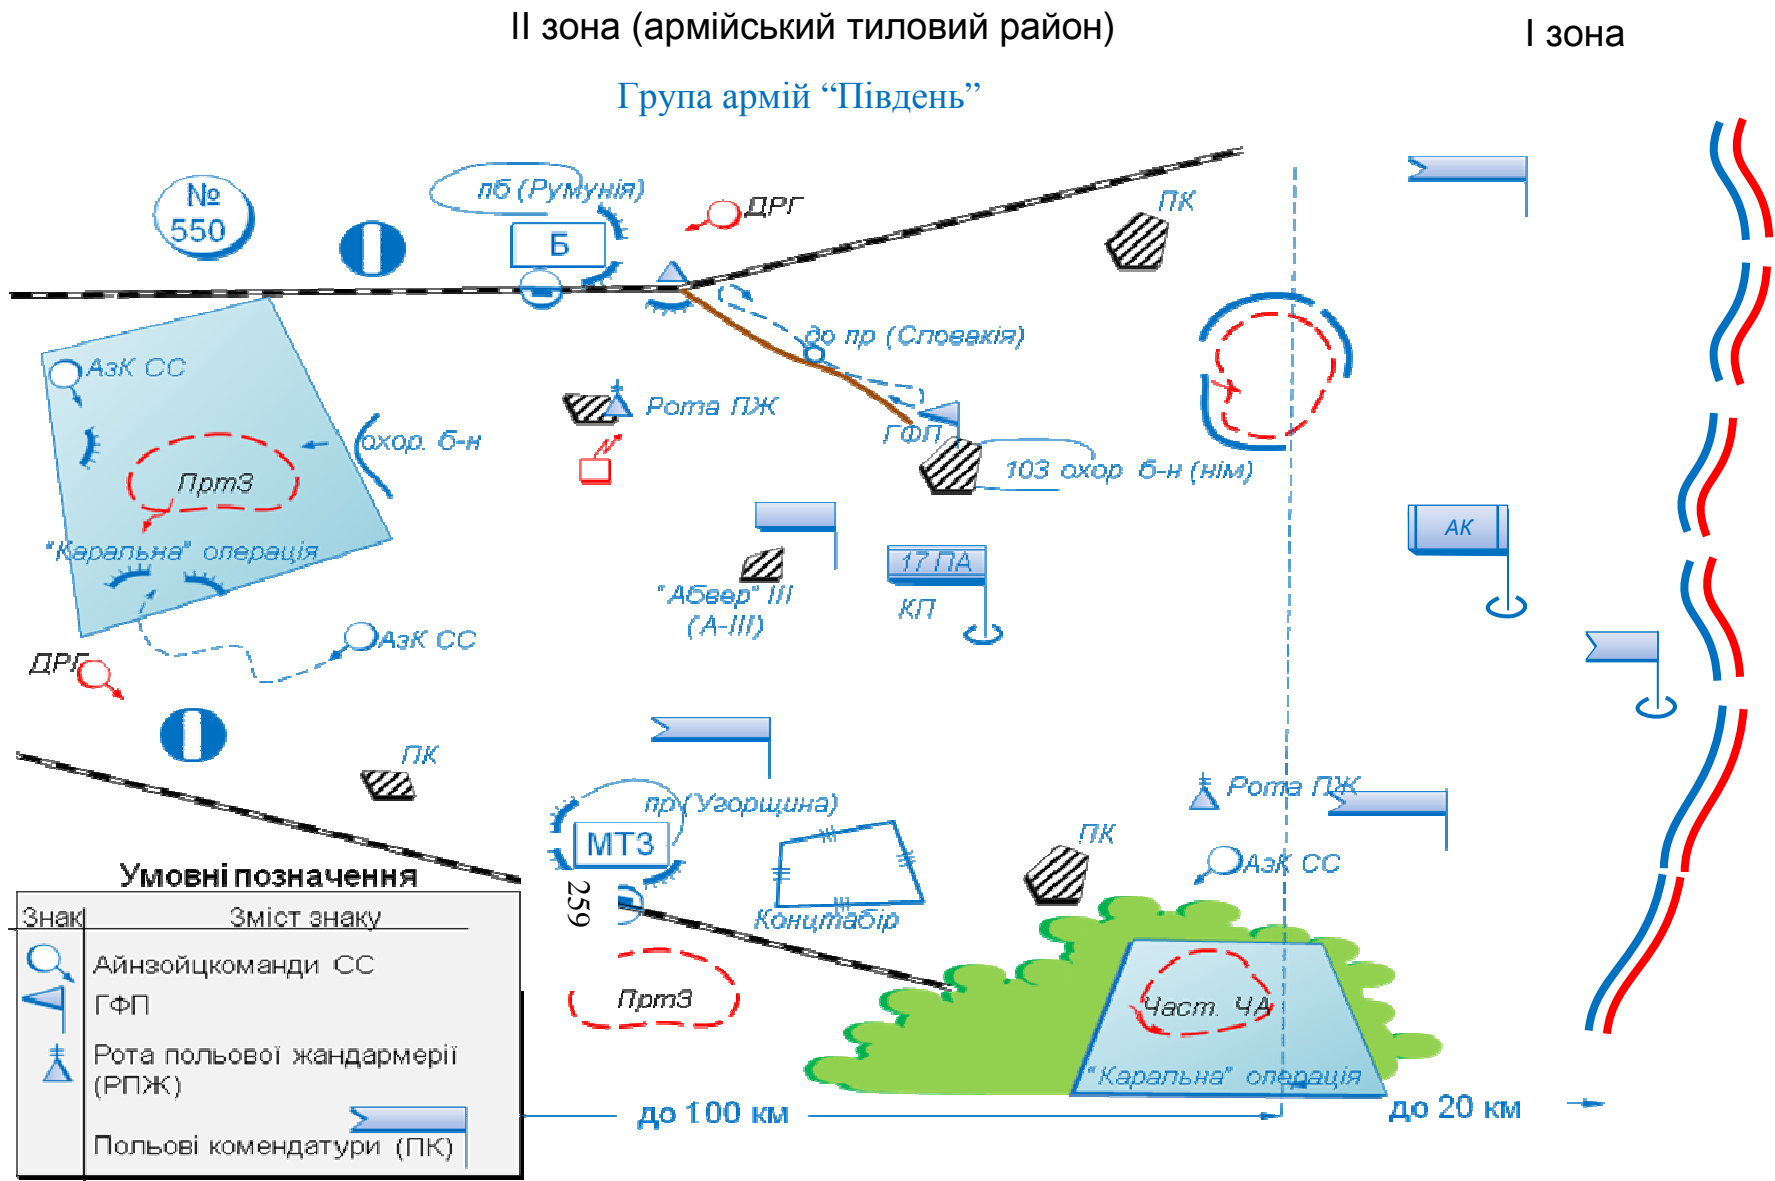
II зона (армійський тиловий район)

I зона

Група армій “Південь”

№ 550

пб (Румунія)

Б

ДРГ

ПК

до пр (Словакія)

АзК СС

Рота ПЖ

охор. б-н

ГФП

ПртЗ

103 охор б-н (нім)

“Каральна” операція

АК

17 ПА

КП

“Абвер” III (А-III)

АзК СС

ДРГ

ПК

пр (Угорщина)

Рота ПЖ

МТЗ

ПК

АзК СС

259

Концтабір

ПртЗ

Част. ЧА

“Каральна” операція

Умовні позначення

| Знак | Зміст знаку |
|---|---|
| | Айнзойцкоманди СС |
| | ГФП |
| | Рота польової жандармерії (РПЖ) |
| | Польові комендатури (ПК) |

до 100 км

до 20 км